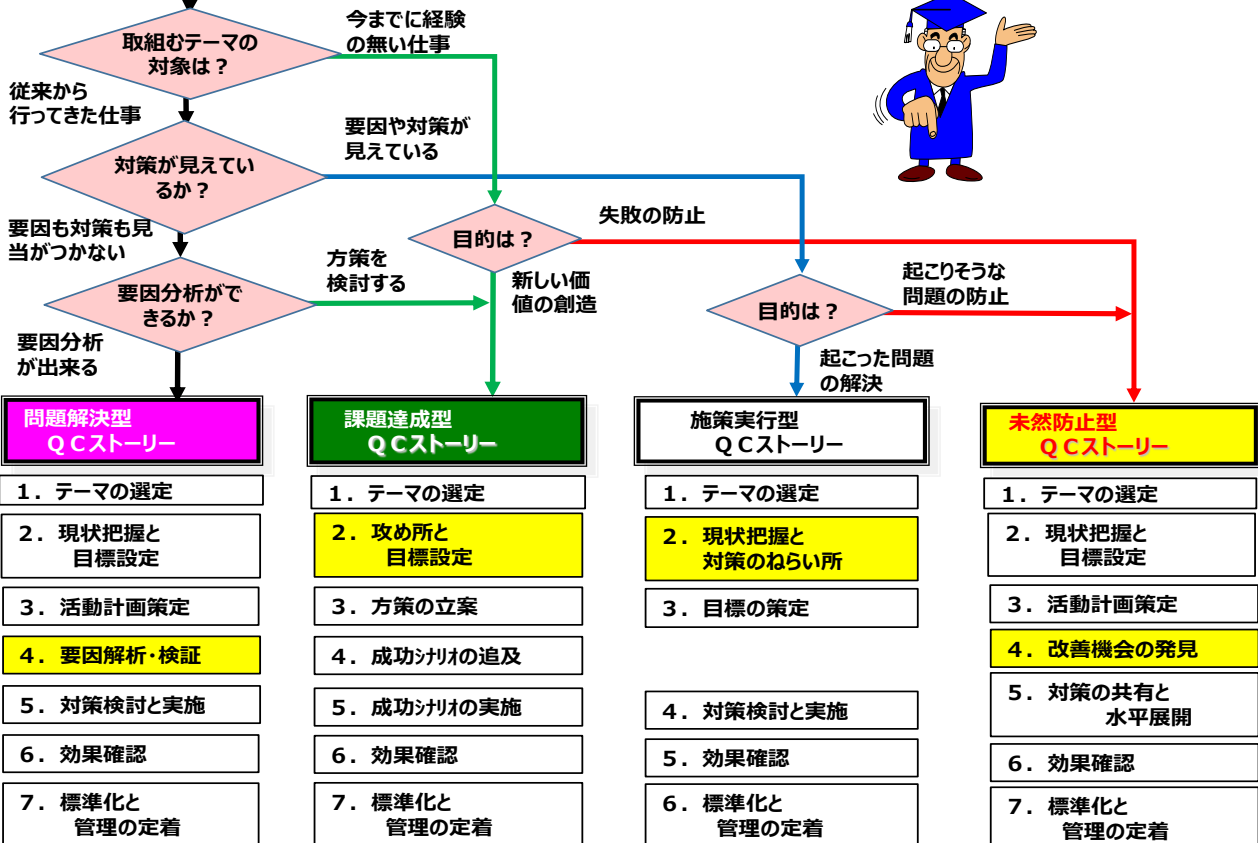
取組むテーマの対象は？

今までに経験の無い仕事

従来から行ってきた仕事

対策が見えているか？

要因や対策が見えている

要因も対策も見当がつかない

目的は？

失敗の防止

方策を検討する

要因分析ができるか？

新しい価値の創造

目的は？

起こりそうな問題の防止

要因分析が出来る

起こった問題の解決

問題解決型
ＱＣストーリー

1．テーマの選定
2．現状把握と目標設定
3．活動計画策定
4．要因解析・検証
5．対策検討と実施
6．効果確認
7．標準化と管理の定着

課題達成型
ＱＣストーリー

1．テーマの選定
2．攻め所と目標設定
3．方策の立案
4．成功ｼﾅﾘｵの追及
5．成功ｼﾅﾘｵの実施
6．効果確認
7．標準化と管理の定着

施策実行型
ＱＣストーリー

1．テーマの選定
2．現状把握と対策のねらい所
3．目標の策定
4．対策検討と実施
5．効果確認
6．標準化と管理の定着

未然防止型
ＱＣストーリー

1．テーマの選定
2．現状把握と目標設定
3．活動計画策定
4．改善機会の発見
5．対策の共有と水平展開
6．効果確認
7．標準化と管理の定着